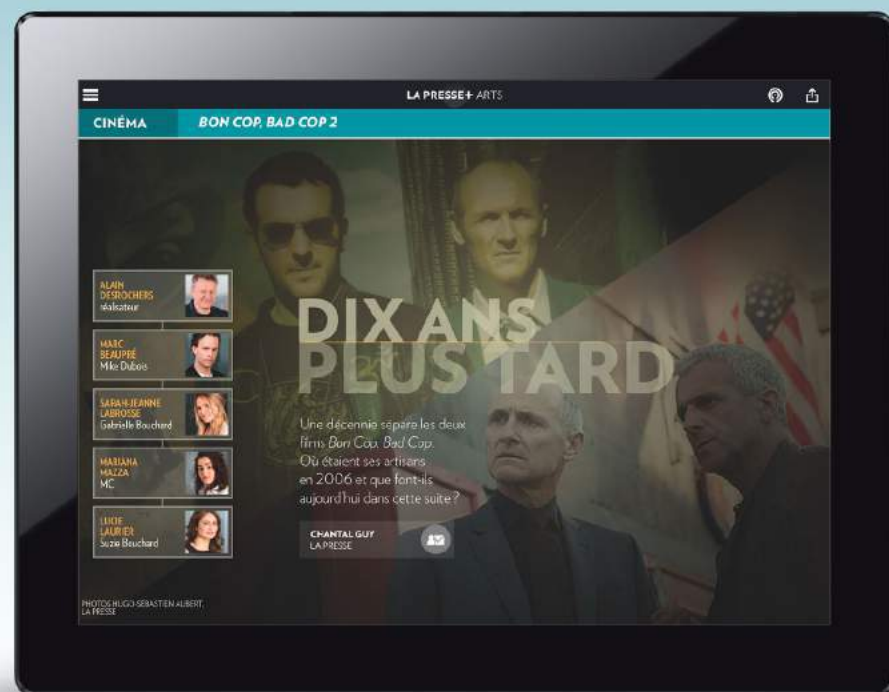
LA PRESSE+ ARTS

CINÉMA BON COP, BAD COP 2

ALAIN DESROCHERS
réalisateur

MARC BEAUPRÉ
Mike Dubois

SARAH-JEANNE LABROSSE
Gabrielle Bouchard

MARIANA MAZZA
MC

LUCIE LAURIER
Suzie Bouchard

DIX ANS PLUS TARD

Une décennie sépare les deux films Bon Cop, Bad Cop. Où étaient ses artisans en 2006 et que font-ils aujourd'hui dans cette suite?

CHANTAL GUY
LA PRESSE

PHOTOS HUGO-SÉBASTIEN AUBERT, LA PRESSE